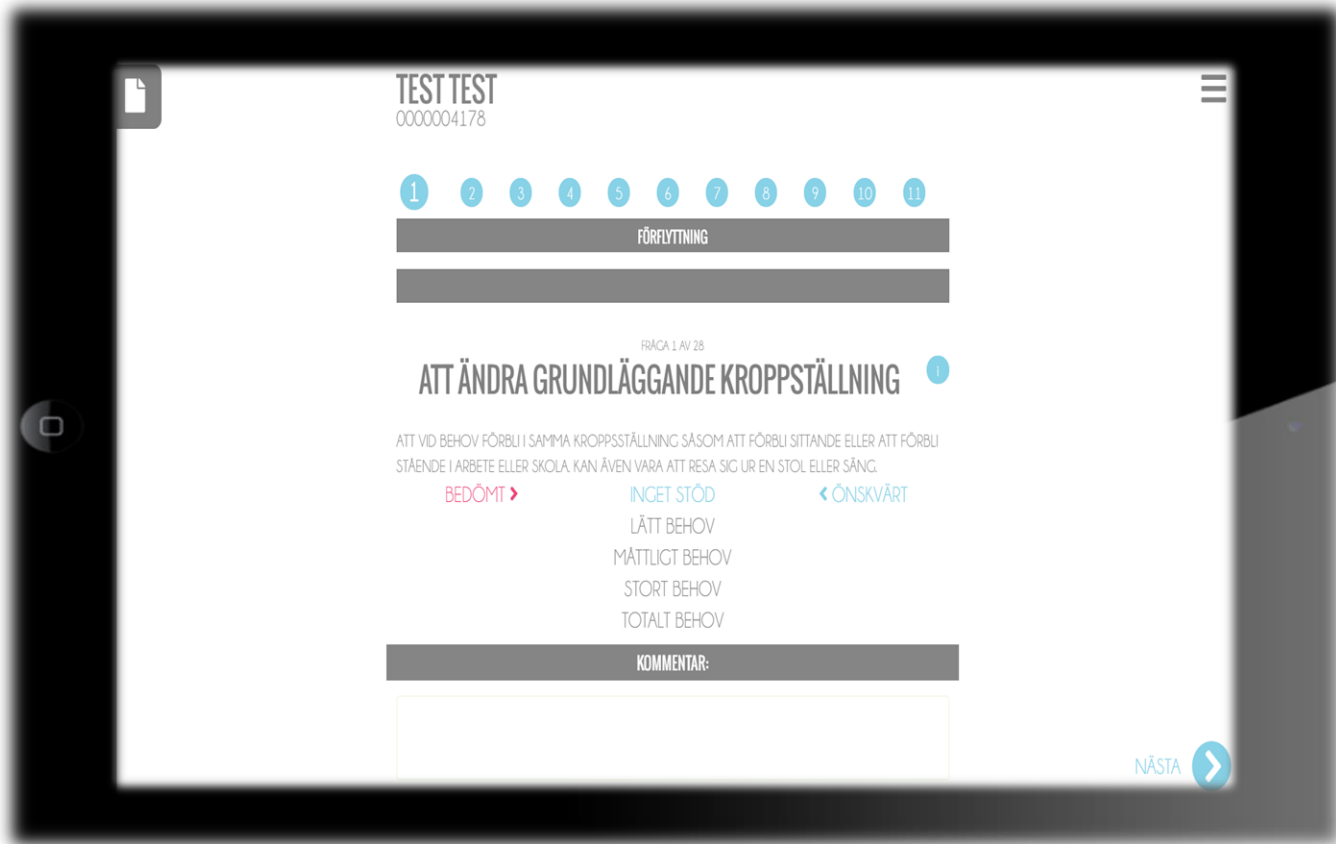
TEST TEST
0000004178

1 2 3 4 5 6 7 8 9 10 11

FÖRFLYTTNING

FRÅGA 1 AV 28

ATT ÄNDRA GRUNDLÄGGANDE KROPPSTÄLLNING

i

ATT VID BEHOV FÖRBLI I SAMMA KROPPSSTÄLLNING SÅSOM ATT FÖRBLI SITTANDE ELLER ATT FÖRBLI STÅENDE I ARBETE ELLER SKOLA. KAN ÄVEN VARA ATT RESA SIG UR EN STOL ELLER SÄNG.

BEDÖMT ›

INGET STÖD

‹ ÖNSKVÄRT

LÄTT BEHOV

MÅTTLIGT BEHOV

STORT BEHOV

TOTALT BEHOV

KOMMENTAR:

NÄSTA ›